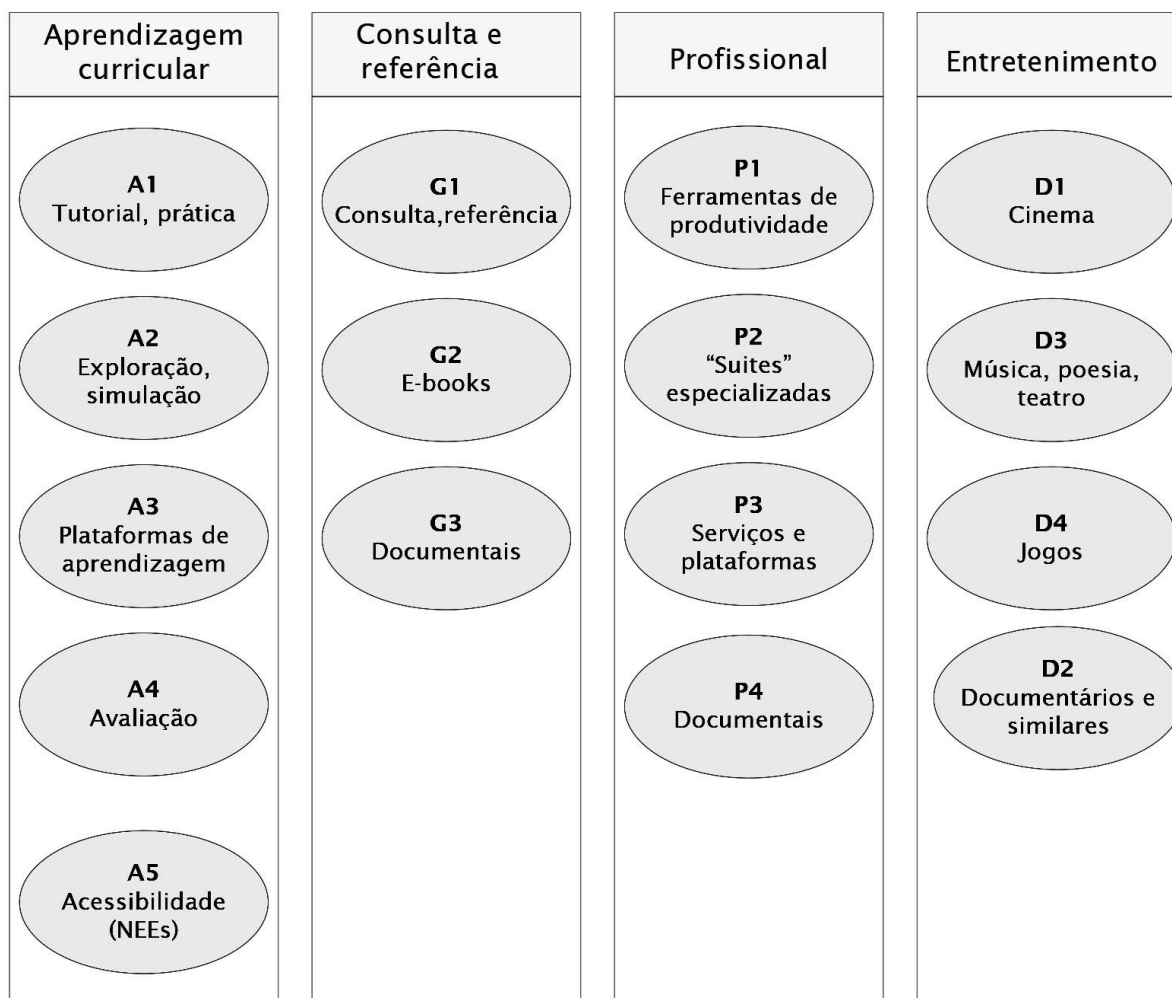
Aprendizagem curricular

A1
Tutorial, prática

A2
Exploração, simulação

A3
Plataformas de aprendizagem

A4
Avaliação

A5
Acessibilidade (NEEs)

Consulta e referência

G1
Consulta,referência

G2
E-books

G3
Documentais

Profissional

P1
Ferramentas de produtividade

P2
"Suites" especializadas

P3
Serviços e plataformas

P4
Documentais

Entretenimento

D1
Cinema

D3
Música, poesia, teatro

D4
Jogos

D2
Documentários e similares